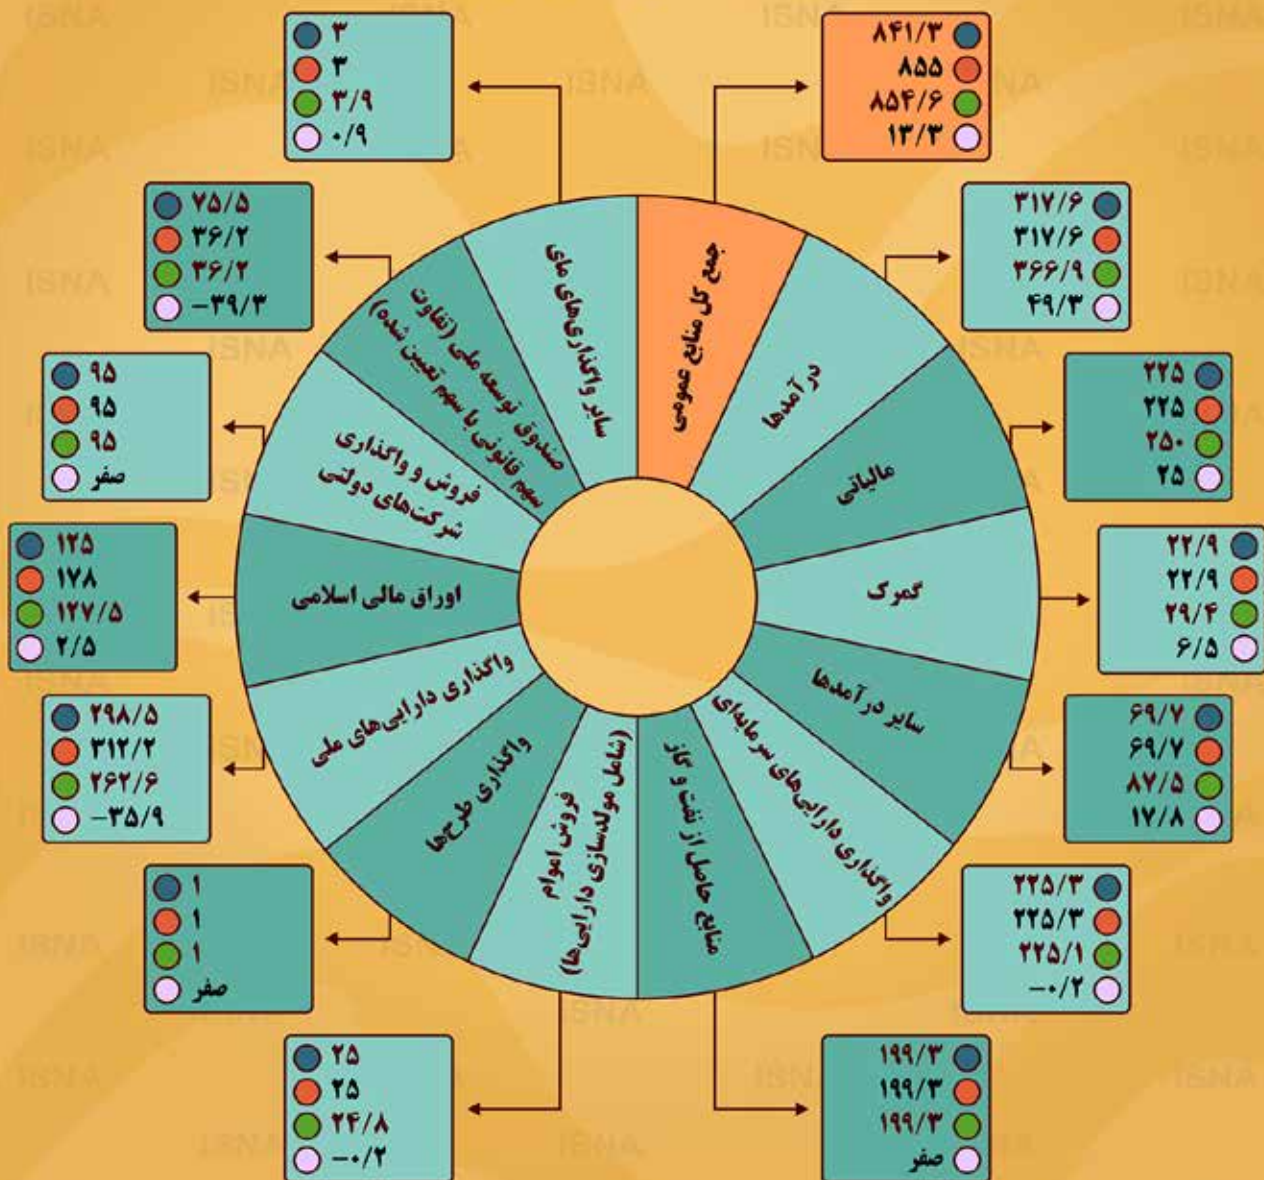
جمع کل منابع عمومی
۸۴۱/۳
۸۵۵
۸۵۴/۶
۱۳/۳

درآمدها
۳۱۷/۶
۳۱۷/۶
۳۶۶/۹
۴۹/۳

مالیاتی
۲۲۵
۲۲۵
۲۵۰
۲۵

گمرک
۲۲/۹
۲۲/۹
۲۹/۴
۶/۵

سایر درآمدها
۶۹/۷
۶۹/۷
۸۷/۵
۱۷/۸

واگذاری دارایی‌های سرمایه‌ای
۲۲۵/۳
۲۲۵/۳
۲۲۵/۱
-۰/۲

منابع حاصل از نفت و گاز
۱۹۹/۳
۱۹۹/۳
۱۹۹/۳
صفر

فروش اموال (شامل مولدسازی دارایی‌ها)
۲۵
۲۵
۲۴/۸
-۰/۲

واگذاری طرح‌ها
۱
۱
۱
صفر

واگذاری دارایی‌های ملی
۲۹۸/۵
۳۱۲/۲
۲۶۲/۶
-۳۵/۹

اوراق مالی اسلامی
۱۲۵
۱۷۸
۱۲۷/۵
۲/۵

فروش و واگذاری شرکت‌های دولتی
۹۵
۹۵
۹۵
صفر

صندوق توسعه ملی (تفاوت سهم قانونی با سهم تعیین شده)
۷۵/۵
۳۶/۲
۳۶/۲
-۳۹/۳

سایر واگذاری‌های مای
۳
۳
۳/۹
۰/۹

ISNA